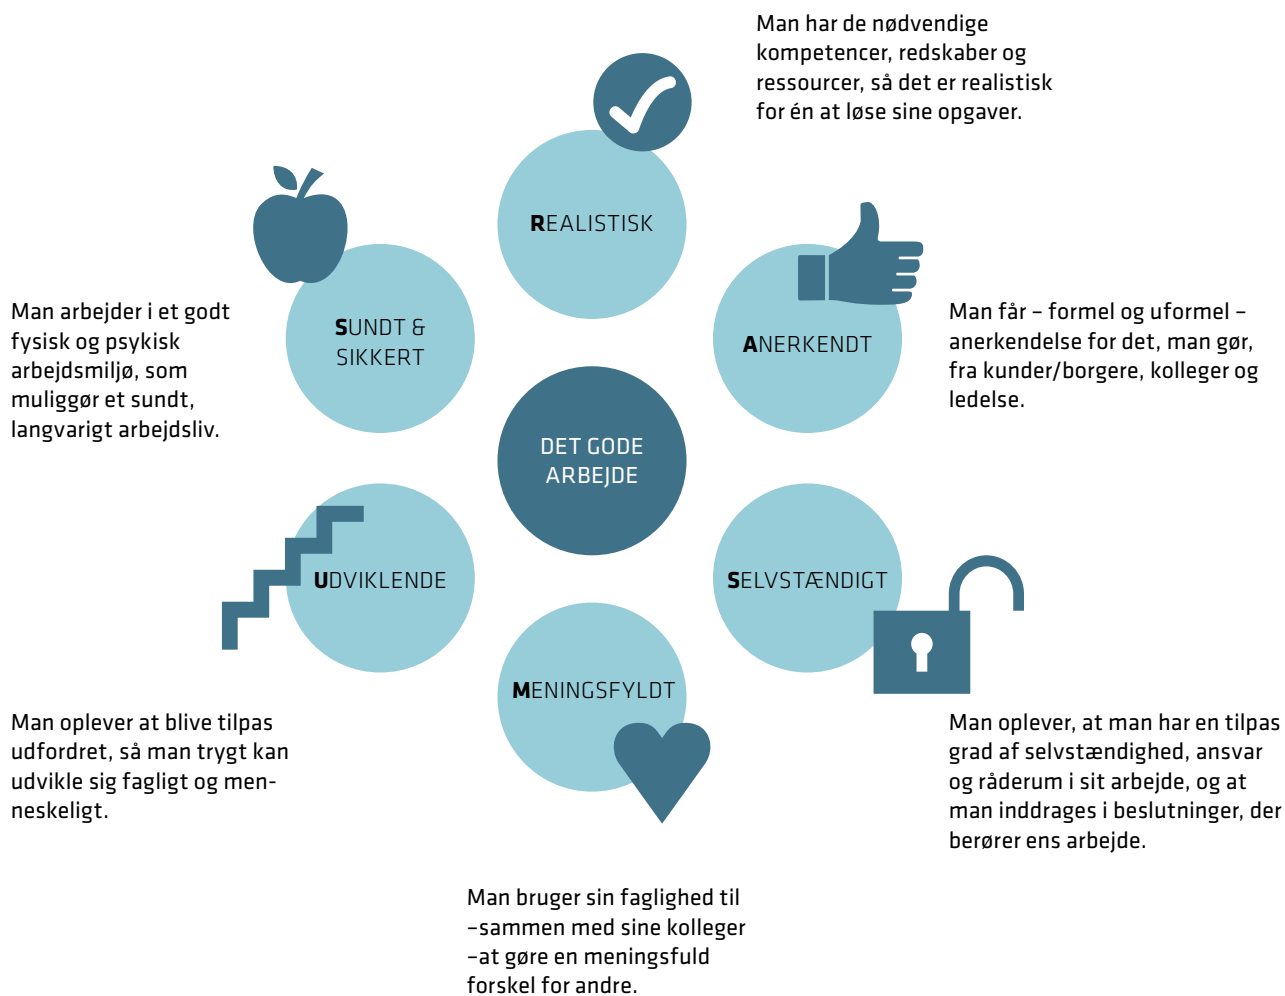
Man har de nødvendige kompetencer, redskaber og ressourcer, så det er realistisk for én at løse sine opgaver.

REALISTISK

Man arbejder i et godt fysisk og psykisk arbejdsmiljø, som muliggør et sundt, langvarigt arbejdsliv.

SUNDT & SIKKERT

ANERKENDT

Man får – formel og uformel – anerkendelse for det, man gør, fra kunder/borgere, kolleger og ledelse.

DET GODE ARBEJDE

UDVIKLENDE

SELVSTÆNDIGT

MENINGSFYLDT

Man oplever at blive tilpas udfordret, så man trygt kan udvikle sig fagligt og menneskeligt.

Man oplever, at man har en tilpas grad af selvstændighed, ansvar og råderum i sit arbejde, og at man inddrages i beslutninger, der berører ens arbejde.

Man bruger sin faglighed til –sammen med sine kolleger –at gøre en meningsfuld forskel for andre.